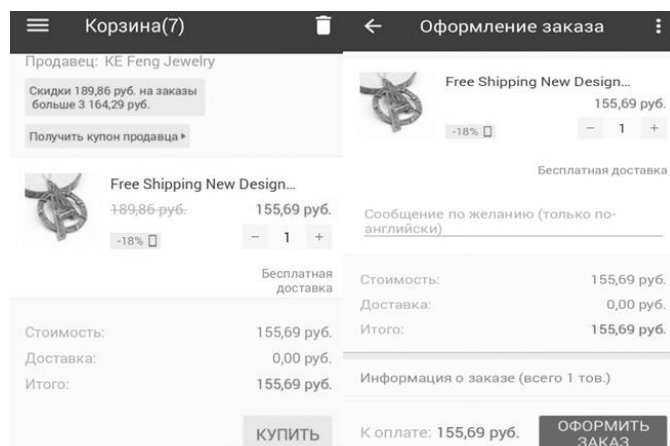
Корзина(7)

Продавец: KE Feng Jewelry

Скидки 189,86 руб. на заказы больше 3 164,29 руб.

Получить купон продавца ▸

Free Shipping New Design...

~~189,86 руб.~~ 155,69 руб.

-18% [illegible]

− 1 +

Бесплатная доставка

Стоимость: 155,69 руб.

Доставка: 0,00 руб.

Итого: 155,69 руб.

КУПИТЬ

Оформление заказа

Free Shipping New Design...

155,69 руб.

-18% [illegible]

− 1 +

Бесплатная доставка

Сообщение по желанию (только по-английски)

Стоимость: 155,69 руб.

Доставка: 0,00 руб.

Итого: 155,69 руб.

Информация о заказе (всего 1 тов.)

К оплате: 155,69 руб.

ОФОРМИТЬ ЗАКАЗ